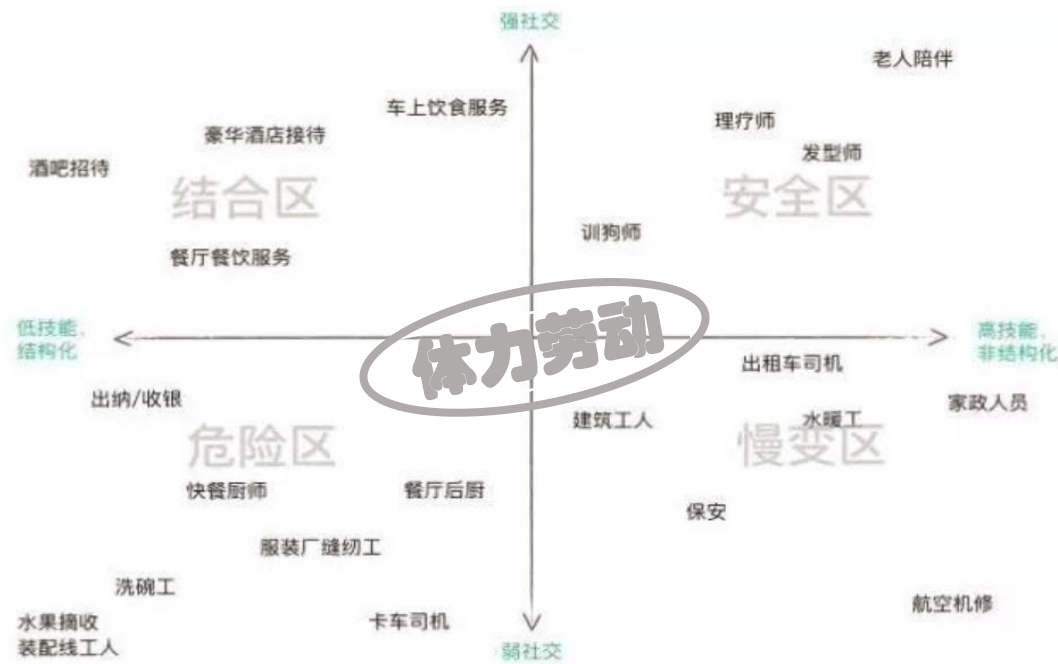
强社交

老人陪伴

车上饮食服务

理疗师

豪华酒店接待

发型师

酒吧招待

结合区

安全区

训狗师

餐厅餐饮服务

低技能、结构化

体力劳动

高技能、非结构化

出租车司机

出纳/收银

家政人员

建筑工人

水暖工

危险区

慢变区

快餐厨师

餐厅后厨

保安

服装厂缝纫工

洗碗工

水果摘收

航空机修

卡车司机

装配线工人

弱社交